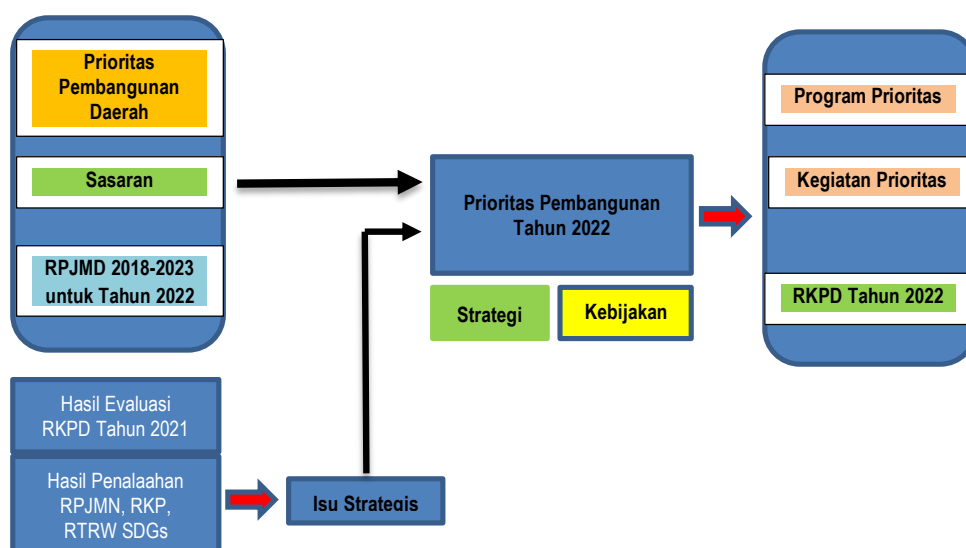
Prioritas Pembangunan Daerah

Sasaran

RPJMD 2018-2023 untuk Tahun 2022

Prioritas Pembangunan Tahun 2022

Strategi

Kebijakan

Program Prioritas

Kegiatan Prioritas

RKPD Tahun 2022

Hasil Evaluasi RKPD Tahun 2021

Hasil Penalaahan RPJMN, RKP, RTRW SDGs

Isu Strategis